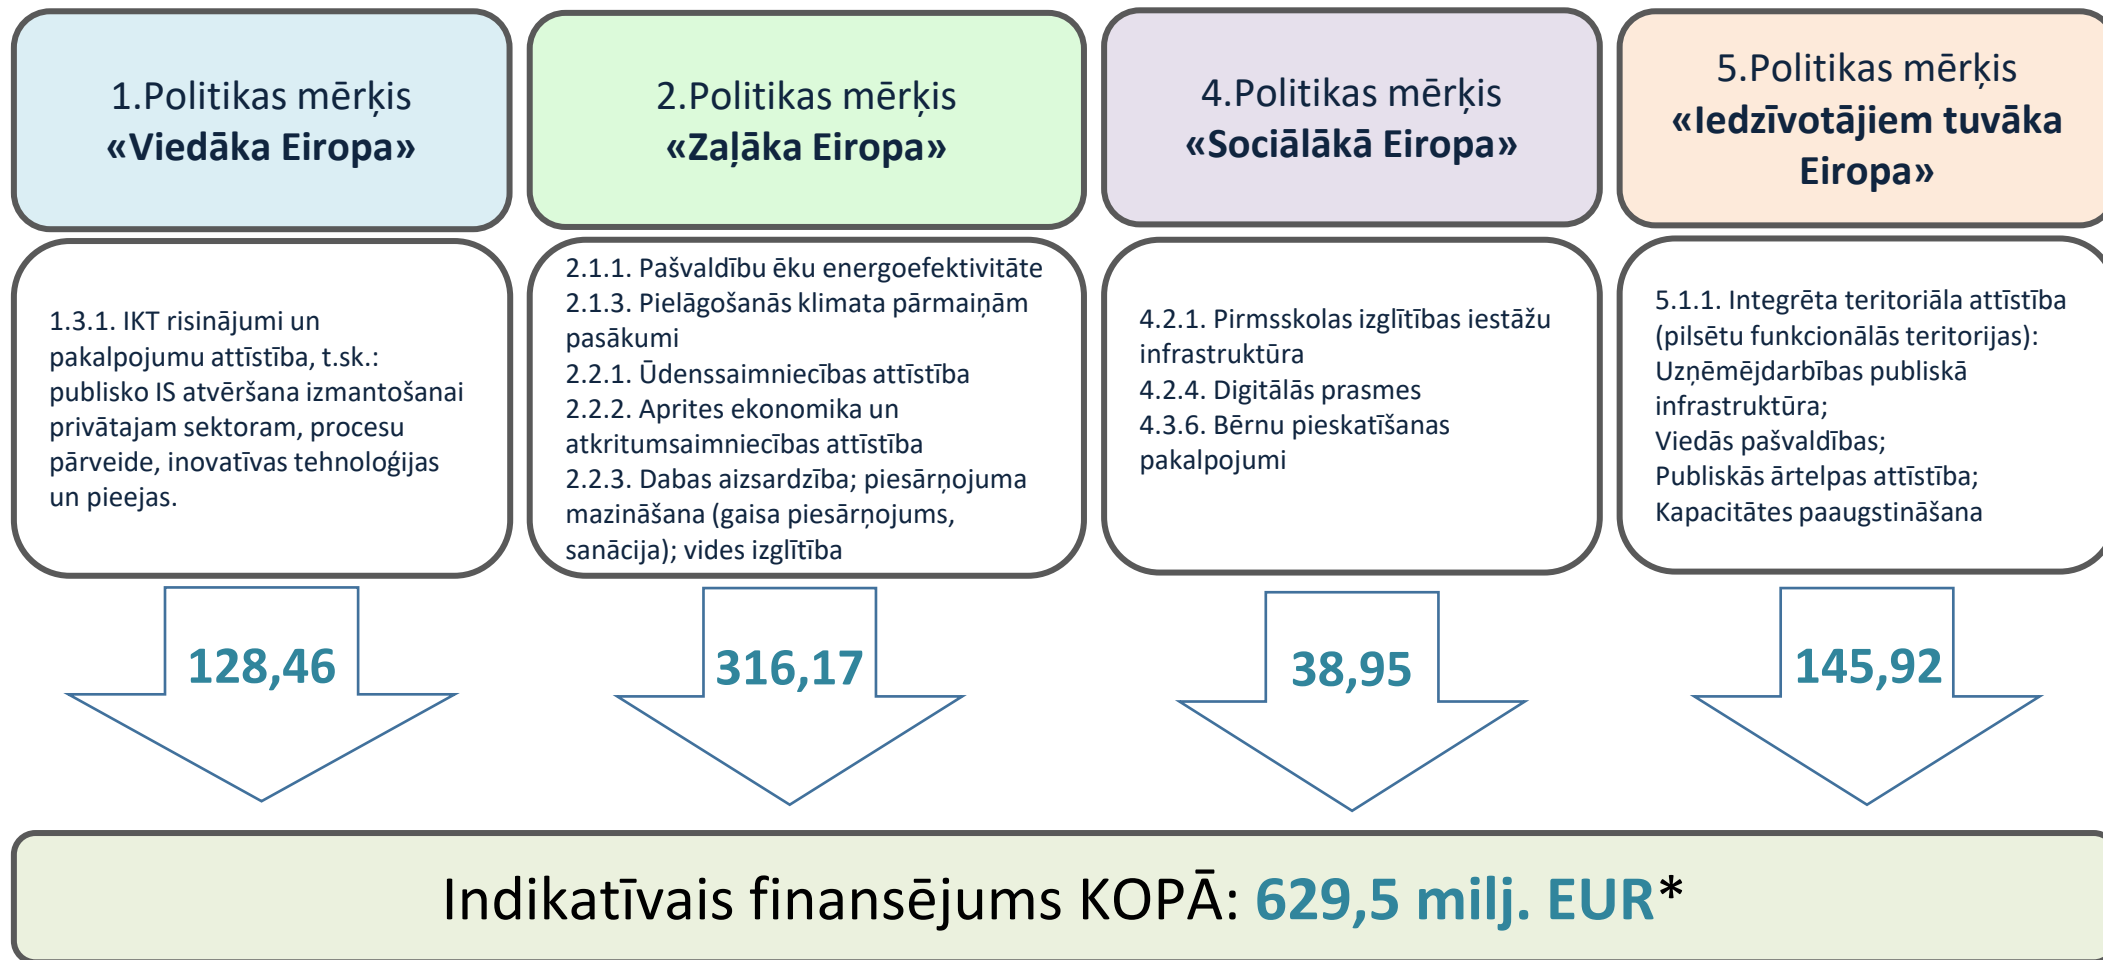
1.Politikas mērķis
«Viedāka Eiropa»

1.3.1. IKT risinājumi un pakalpojumu attīstība, t.sk.: publisko IS atvēršana izmantošanai privātajam sektoram, procesu pārveide, inovatīvas tehnoloģijas un pieejas.

128,46

2.Politikas mērķis
«Zaļāka Eiropa»

2.1.1. Pašvaldību ēku energoefektivitāte
2.1.3. Pielāgošanās klimata pārmaiņām pasākumi
2.2.1. Ūdenssaimniecības attīstība
2.2.2. Aprites ekonomika un atkritumsaimniecības attīstība
2.2.3. Dabas aizsardzība; piesārņojuma mazināšana (gaisa piesārņojums, sanācija); vides izglītība

316,17

4.Politikas mērķis
«Sociālākā Eiropa»

4.2.1. Pirmsskolas izglītības iestāžu infrastruktūra
4.2.4. Digitālās prasmes
4.3.6. Bērnu pieskatīšanas pakalpojumi

38,95

5.Politikas mērķis
«Iedzīvotājiem tuvāka Eiropa»

5.1.1. Integrēta teritoriāla attīstība (pilsētu funkcionālās teritorijas):
Uzņēmējdarbības publiskā infrastruktūra;
Viedās pašvaldības;
Publiskās ārtelpas attīstība;
Kapacitātes paaugstināšana

145,92

Indikatīvais finansējums KOPĀ: 629,5 milj. EUR*